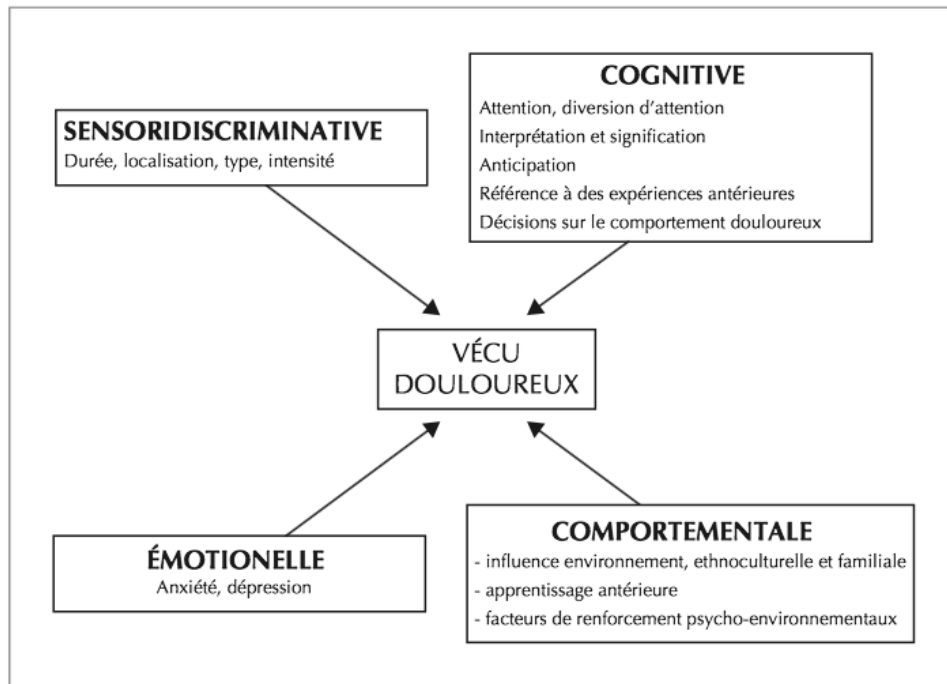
SENSORIDISCRIMINATIVE
Durée, localisation, type, intensité

COGNITIVE
Attention, diversion d'attention
Interprétation et signification
Anticipation
Référence à des expériences antérieures
Décisions sur le comportement douloureux

VÉCU DOULOUREUX

ÉMOTIONELLE
Anxiété, dépression

COMPORTEMENTALE
- influence environnement, ethnoculturelle et familiale
- apprentissage antérieure
- facteurs de renforcement psycho-environnementaux